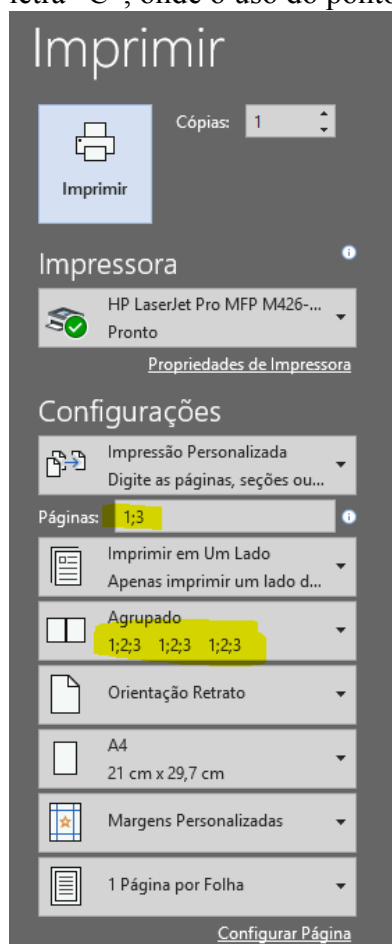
letra "C", onde o uso do pont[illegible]

Imprimir

Cópias: 1

Imprimir

Impressora

HP LaserJet Pro MFP M426-...
Pronto

Propriedades de Impressora

Configurações

Impressão Personalizada
Digite as páginas, seções ou...

Páginas: 1;3

Imprimir em Um Lado
Apenas imprimir um lado d...

Agrupado
1;2;3 1;2;3 1;2;3

Orientação Retrato

A4
21 cm x 29,7 cm

Margens Personalizadas

1 Página por Folha

Configurar Página